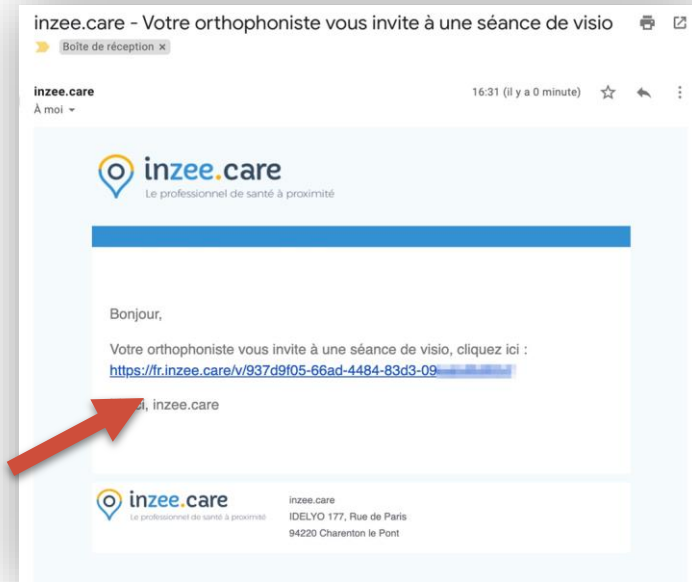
inzee.care - Votre orthophoniste vous invite à une séance de visio

Boîte de réception ×

inzee.care
À moi

16:31 (il y a 0 minute)

inzee.care
Le professionnel de santé à proximité

Bonjour,

Votre orthophoniste vous invite à une séance de visio, cliquez ici :
https://fr.inzee.care/v/937d9f05-66ad-4484-83d3-09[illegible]

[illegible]i, inzee.care

inzee.care
Le professionnel de santé à proximité

inzee.care
IDELYO 177, Rue de Paris
94220 Charenton le Pont